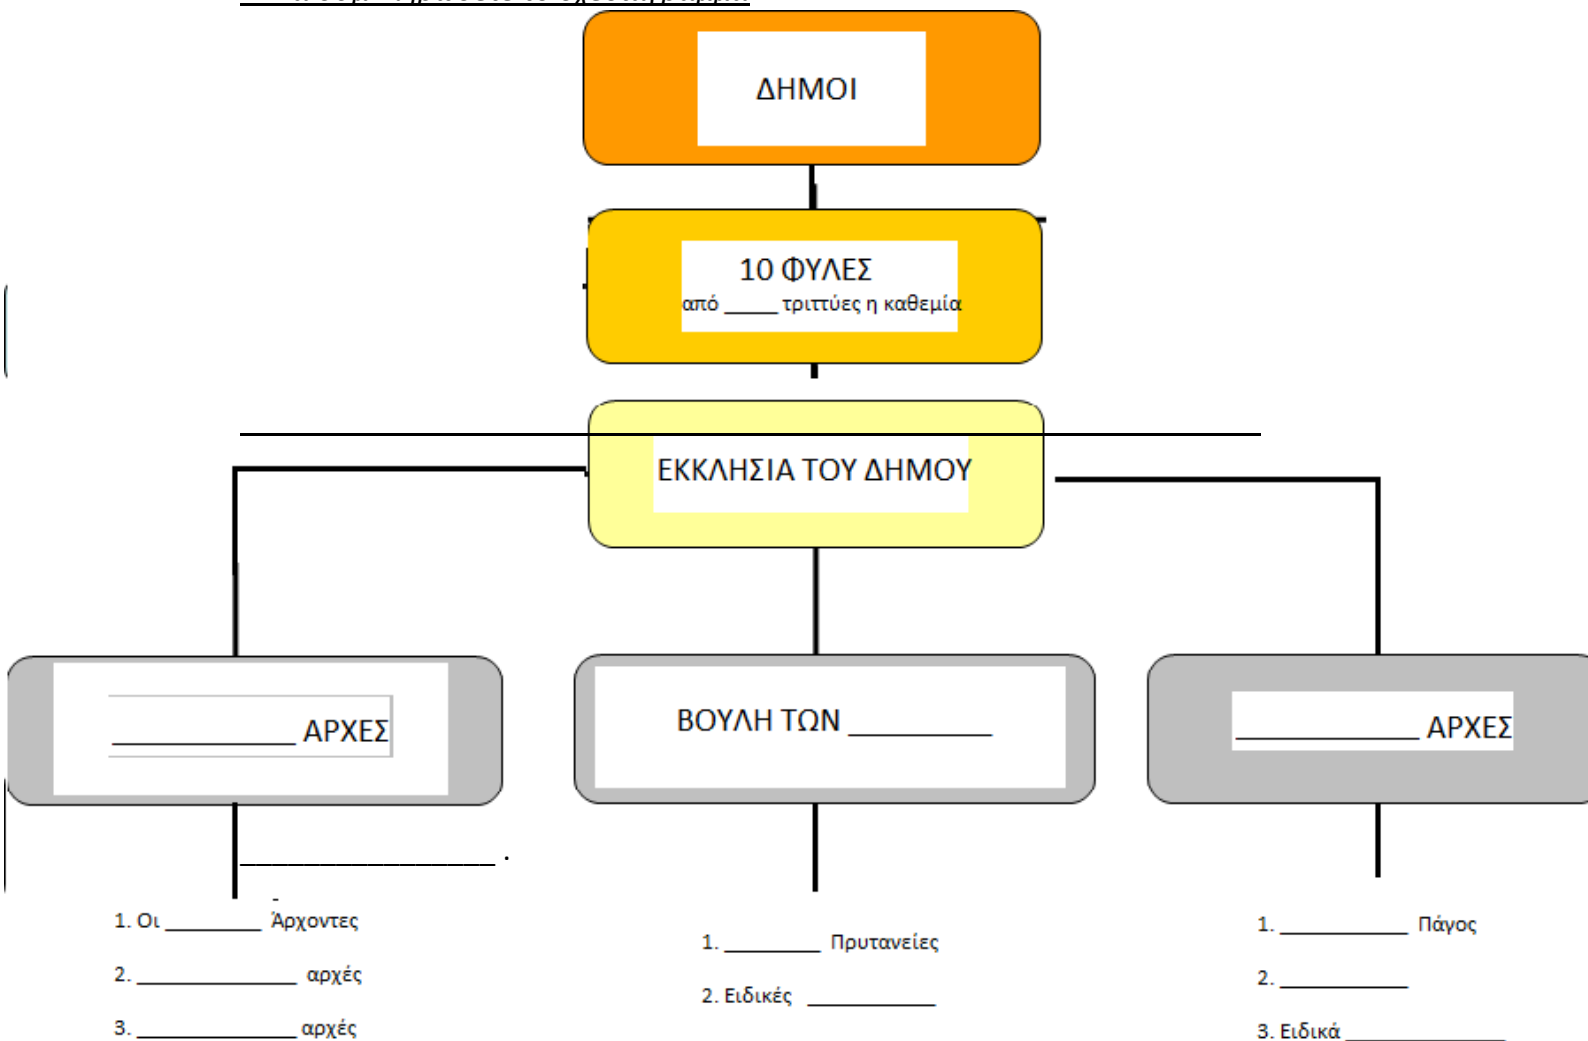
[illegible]

ΔΗΜΟΙ

10 ΦΥΛΕΣ
από _____ τριττύες η καθεμία

ΕΚΚΛΗΣΙΑ ΤΟΥ ΔΗΜΟΥ

____________ ΑΡΧΕΣ

ΒΟΥΛΗ ΤΩΝ _________

____________ ΑΡΧΕΣ

____________________ .

1. Οι ________ Άρχοντες

2. ______________ αρχές

3. ______________ αρχές

1. ________ Πρυτανείες

2. Ειδικές ___________

1. ___________ Πάγος

2. ___________

3. Ειδικά _____________